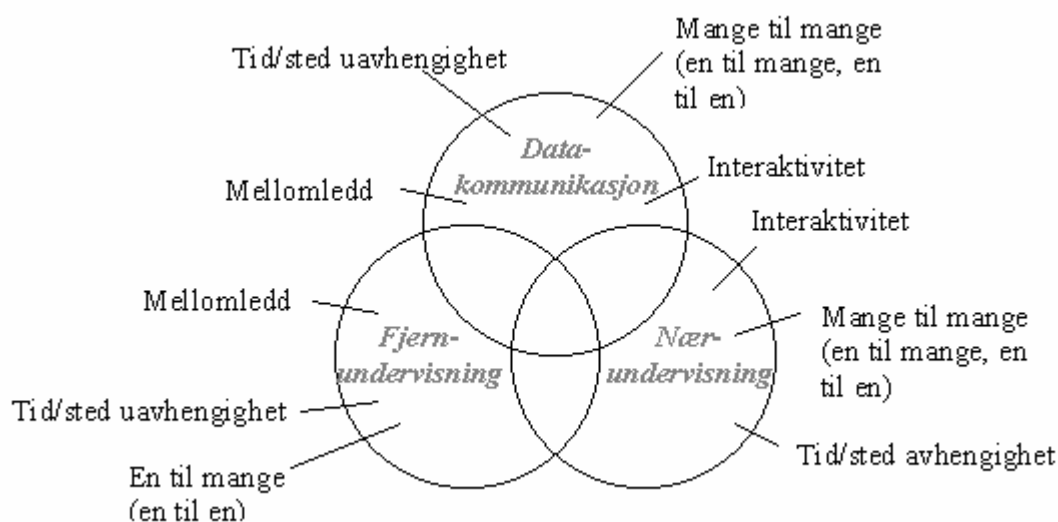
Tid/sted uavhengighet

Mange til mange (en til mange, en til en)

Datakommunikasjon

Mellomledd

Interaktivitet

Interaktivitet

Mellomledd

Fjernundervisning

Nærundervisning

Mange til mange (en til mange, en til en)

Tid/sted uavhengighet

Tid/sted avhengighet

En til mange (en til en)